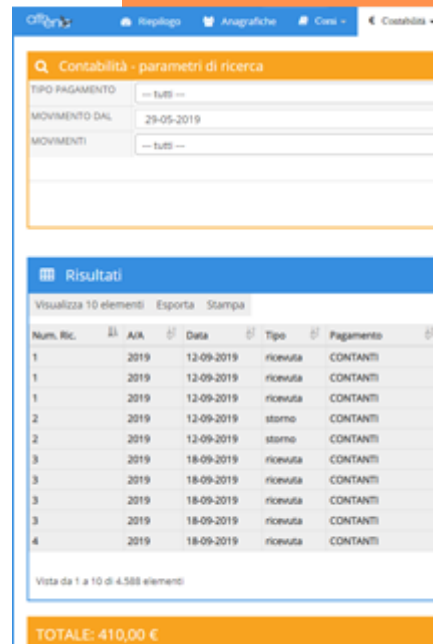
Riepilogo Anagrafiche Corsi Contabilità

Contabilità - parametri di ricerca

TIPO PAGAMENTO -- tutti --

MOVIMENTO DAL 29-05-2019

MOVIMENTI -- tutti --

Risultati

Visualizza 10 elementi Esporta Stampa

| Num. Ric. | A/A | Data | Tipo | Pagamento |
|---|---|---|---|---|
| 1 | 2019 | 12-09-2019 | ricevuta | CONTANTI |
| 1 | 2019 | 12-09-2019 | ricevuta | CONTANTI |
| 1 | 2019 | 12-09-2019 | ricevuta | CONTANTI |
| 2 | 2019 | 12-09-2019 | storno | CONTANTI |
| 2 | 2019 | 12-09-2019 | storno | CONTANTI |
| 3 | 2019 | 18-09-2019 | ricevuta | CONTANTI |
| 3 | 2019 | 18-09-2019 | ricevuta | CONTANTI |
| 3 | 2019 | 18-09-2019 | ricevuta | CONTANTI |
| 3 | 2019 | 18-09-2019 | ricevuta | CONTANTI |
| 4 | 2019 | 18-09-2019 | ricevuta | CONTANTI |

Vista da 1 a 10 di 4.588 elementi

TOTALE: 410,00 €